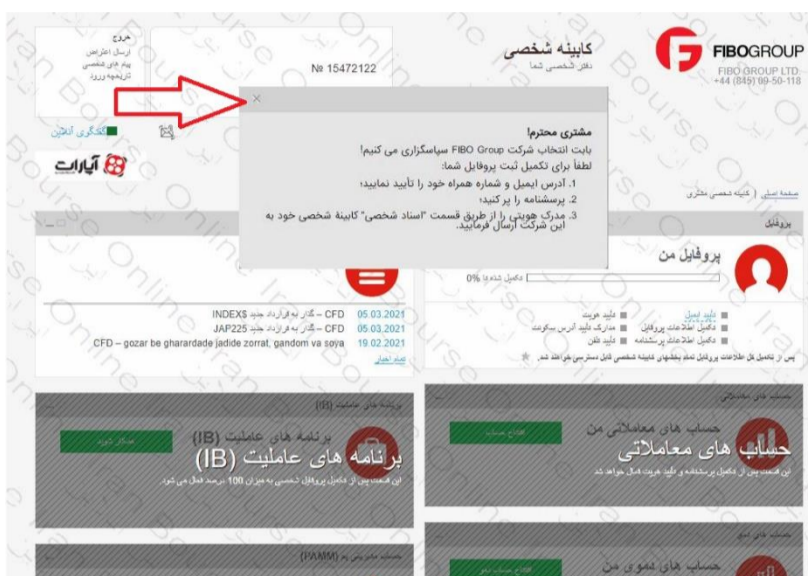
FIBOGROUP
FIBO GROUP LTD
+44 (845) 00-50-118

کابینه شخصی
دفتر شخصی شما

№ 15472122

خروج
ارسال اعتراض
پیام های شخصی
تاریخچه ورود

گفتگوی آنلاین

آپارات

صفحه اصلی | کابینه شخصی مشتری

×

مشتری محترم!
بابت انتخاب شرکت FIBO Group سپاسگزاری می کنیم!
لطفاً برای تکمیل ثبت پروفایل شما:
1. آدرس ایمیل و شماره همراه خود را تأیید نمایید؛
2. پرسشنامه را پر کنید؛
3. مدرک هویتی را از طریق قسمت "اسناد شخصی" کابینه شخصی خود به این شرکت ارسال فرمایید.

پروفایل

پروفایل من

تکمیل شده ها 0%

تایید ایمیل
تایید هویت
تکمیل اطلاعات پروفایل
مدارک تایید آدرس سکونت
تکمیل اطلاعات پرسشنامه
تایید تلفن

پس از تکمیل کل اطلاعات پروفایل تمام بخشهای کابینه شخصی قابل دسترسی خواهد شد.

05.03.2021 CFD – گذار به قرارداد جدید INDEX$
05.03.2021 CFD – گذار به قرارداد جدید JAP225
19.02.2021 CFD – gozar be gharardade jadide zorrat, gandom va soya
تمام اخبار

برنامه های عاملیت (IB)

برنامه های عاملیت (IB)

این قسمت پس از تکمیل پروفایل شخصی به میزان 100 درصد فعال می شود.

حساب های معاملاتی

حساب های معاملاتی من

حساب های معاملاتی

این قسمت پس از تکمیل پرسشنامه و تایید هویت فعال خواهد شد.

حساب مدیریتی پم (PAMM)

حساب های نمونه

حساب های نمونه من